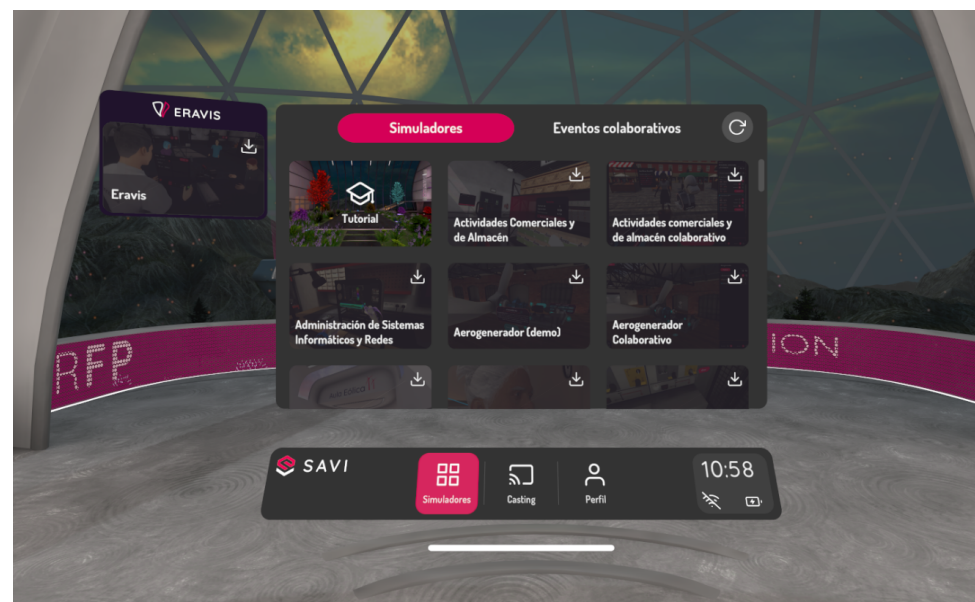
ERAVIS

Eravis

Simuladores

Eventos colaborativos

Tutorial

Actividades Comerciales y de Almacén

Actividades comerciales y de almacén colaborativo

Administración de Sistemas Informáticos y Redes

Aerogenerador (demo)

Aerogenerador Colaborativo

RFP

ION

SAVI

Simuladores

Casting

Perfil

10:58